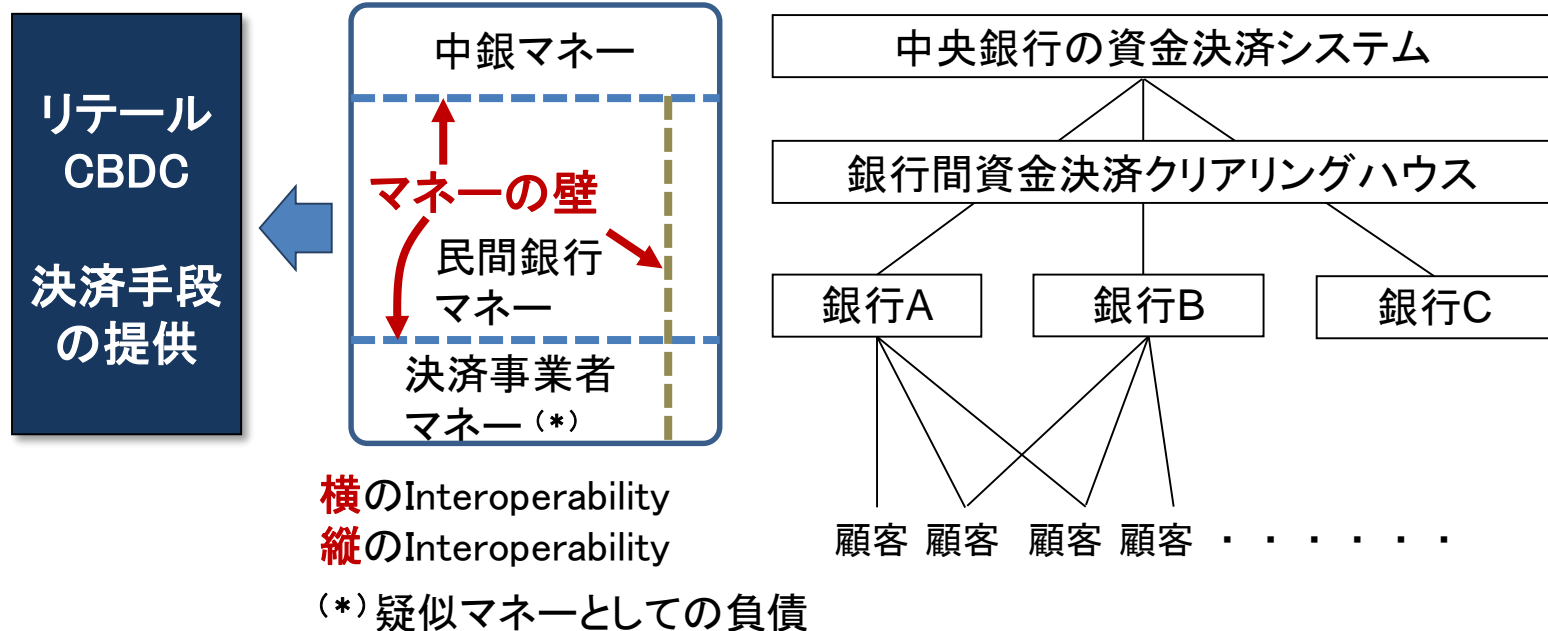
リテール
CBDC

決済手段
の提供

中銀マネー

マネーの壁

民間銀行
マネー

決済事業者
マネー（*）

横のInteroperability
縦のInteroperability

（*）疑似マネーとしての負債

中央銀行の資金決済システム

銀行間資金決済クリアリングハウス

銀行A
銀行B
銀行C

顧客 顧客 顧客 顧客 ・・・・・・